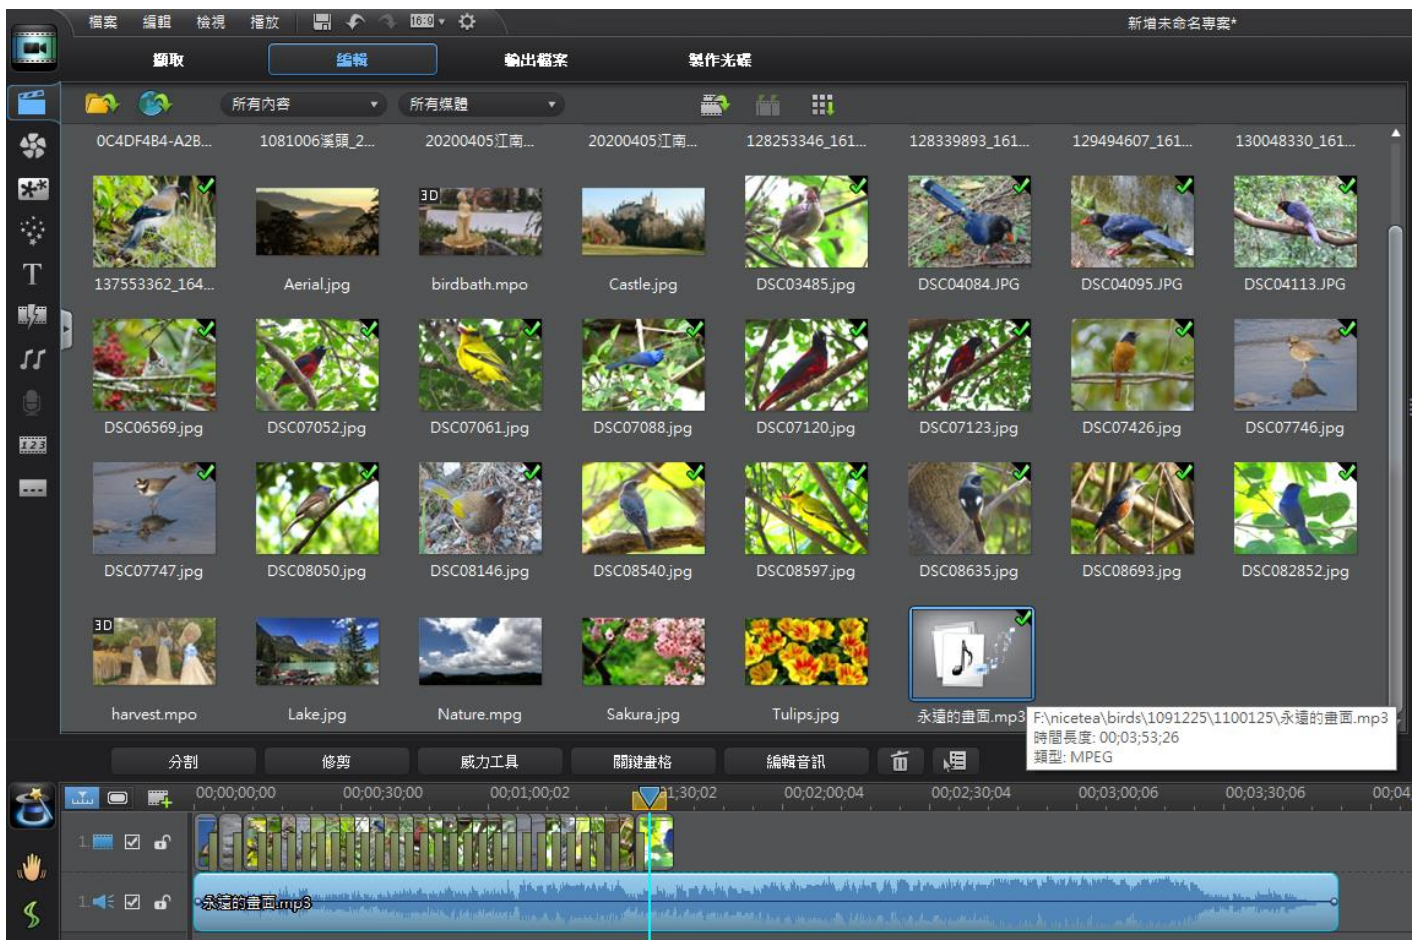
檔案 編輯 檢視 播放 16:9 新增未命名專案*

擷取 編輯 輸出檔案 製作光碟

所有內容 所有媒體

0C4DF4B4-A2B... 1081006溪頭_2... 20200405江南... 20200405江南... 128253346_161... 128339893_161... 129494607_161... 130048330_161...

3D

137553362_164... Aerial.jpg birdbath.mpo Castle.jpg DSC03485.jpg DSC04084.JPG DSC04095.JPG DSC04113.JPG

DSC06569.jpg DSC07052.jpg DSC07061.jpg DSC07088.jpg DSC07120.jpg DSC07123.jpg DSC07426.jpg DSC07746.jpg

DSC07747.jpg DSC08050.jpg DSC08146.jpg DSC08540.jpg DSC08597.jpg DSC08635.jpg DSC08693.jpg DSC082852.jpg

3D

harvest.mpo Lake.jpg Nature.mpg Sakura.jpg Tulips.jpg 永遠的畫面.mp3

F:\nicetea\birds\1091225\1100125\永遠的畫面.mp3
時間長度: 00;03;53;26
類型: MPEG

分割 修剪 威力工具 關鍵畫格 編輯音訊

00;00;00;00 00;00;30;00 00;01;00;02 00;01;30;02 00;02;00;04 00;02;30;04 00;03;00;06 00;03;30;06 00;04

1

1

永遠的畫面.mp3